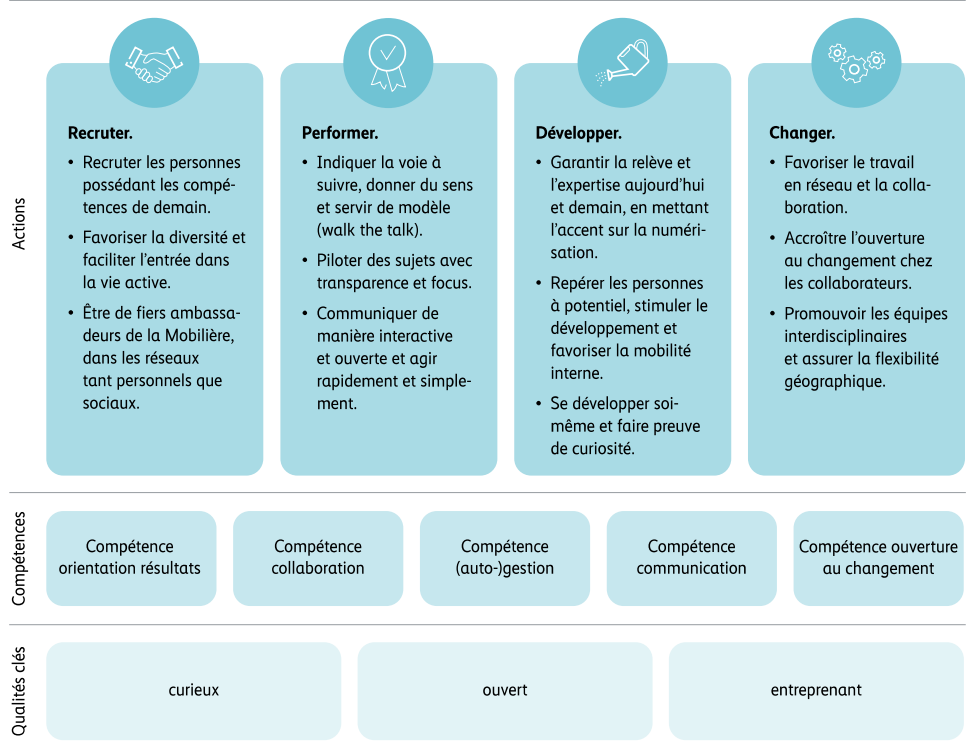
Actions

Recruter.
• Recruter les personnes possédant les compétences de demain.
• Favoriser la diversité et faciliter l'entrée dans la vie active.
• Être de fiers ambassadeurs de la Mobilière, dans les réseaux tant personnels que sociaux.

Performer.
• Indiquer la voie à suivre, donner du sens et servir de modèle (walk the talk).
• Piloter des sujets avec transparence et focus.
• Communiquer de manière interactive et ouverte et agir rapidement et simplement.

Développer.
• Garantir la relève et l'expertise aujourd'hui et demain, en mettant l'accent sur la numérisation.
• Repérer les personnes à potentiel, stimuler le développement et favoriser la mobilité interne.
• Se développer soi-même et faire preuve de curiosité.

Changer.
• Favoriser le travail en réseau et la collaboration.
• Accroître l'ouverture au changement chez les collaborateurs.
• Promouvoir les équipes interdisciplinaires et assurer la flexibilité géographique.

Compétences

Compétence orientation résultats

Compétence collaboration

Compétence (auto-)gestion

Compétence communication

Compétence ouverture au changement

Qualités clés

curieux

ouvert

entreprenant